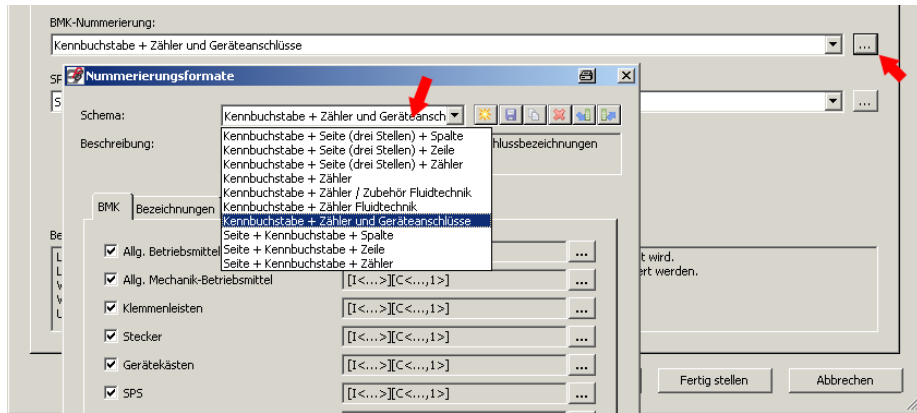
BMK-Nummerierung:

Kennbuchstabe + Zähler und Geräteanschlüsse

...

SF

S

...

Nummerierungsformate

Schema: Kennbuchstabe + Zähler und Geräteansch

Beschreibung: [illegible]hlussbezeichnungen

Kennbuchstabe + Seite (drei Stellen) + Spalte
Kennbuchstabe + Seite (drei Stellen) + Zeile
Kennbuchstabe + Seite (drei Stellen) + Zähler
Kennbuchstabe + Zähler
Kennbuchstabe + Zähler / Zubehör Fluidtechnik
Kennbuchstabe + Zähler Fluidtechnik
Kennbuchstabe + Zähler und Geräteanschlüsse
Seite + Kennbuchstabe + Spalte
Seite + Kennbuchstabe + Zeile
Seite + Kennbuchstabe + Zähler

BMK | Bezeichnungen

Be

L
L
W
W
U

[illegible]t wird.
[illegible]ert werden.

Allg. Betriebsmittel ...

Allg. Mechanik-Betriebsmittel [I<...>][C<...,1>] ...

Klemmenleisten [I<...>][C<...,1>] ...

Stecker [I<...>][C<...,1>] ...

Gerätekästen [I<...>][C<...,1>] ...

SPS [I<...>][C<...,1>] ...

Fertig stellen

Abbrechen